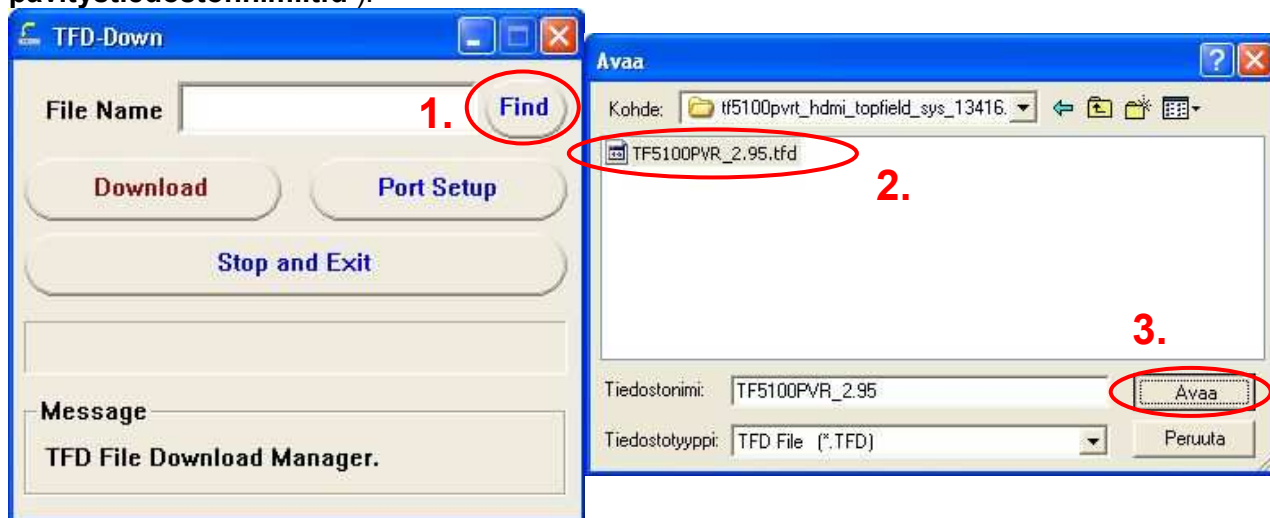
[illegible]).

TFD-Down

File Name

1. Find

Download

Port Setup

Stop and Exit

Message

TFD File Download Manager.

Avaa

Kohde: tf5100pvrt_hdmi_topfield_sys_13416.

TF5100PVR_2.95.tfd

2.

3.

Tiedostonimi: TF5100PVR_2.95

Avaa

Tiedostotyyppi: TFD File (*.TFD)

Peruuta